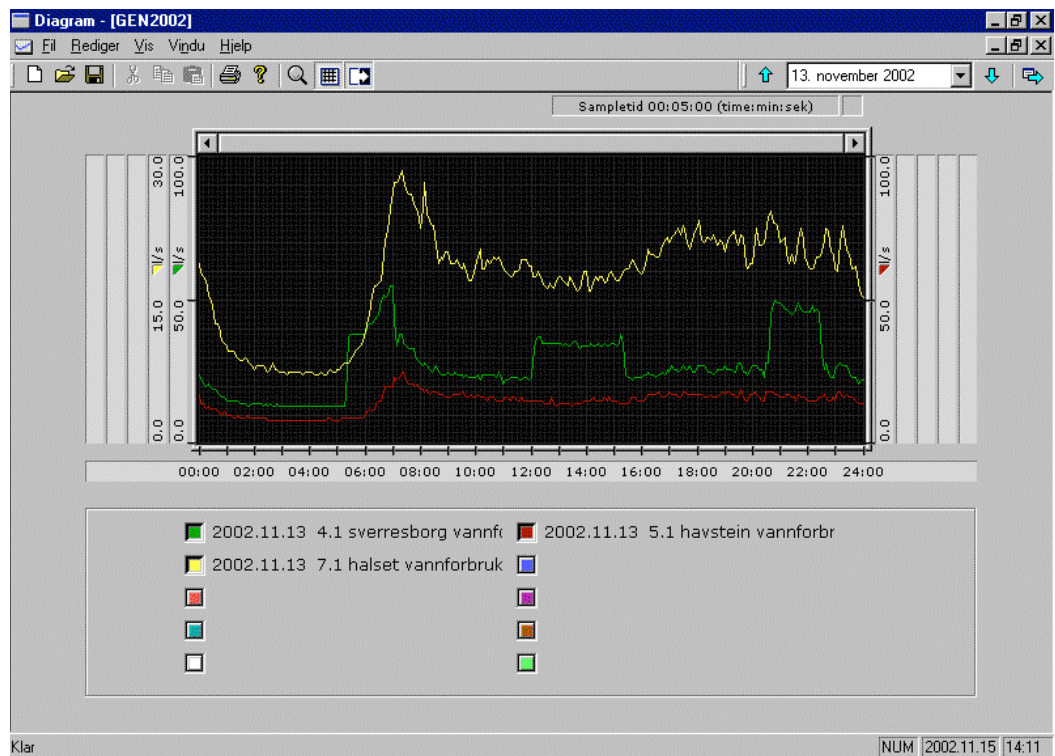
Diagram - [GEN2002]

Fil Rediger Vis Vindu Hjelp

13. november 2002

Sampletid 00:05:00 (time:min:sek)

30.0
15.0
0.0
l/s

100.0
50.0
0.0
l/s

100.0
50.0
0.0
l/s

00:00 02:00 04:00 06:00 08:00 10:00 12:00 14:00 16:00 18:00 20:00 22:00 24:00

2002.11.13 4.1 sverresborg vannf
2002.11.13 5.1 havstein vannforbr
2002.11.13 7.1 halset vannforbruk

Klar

NUM 2002.11.15 14:11